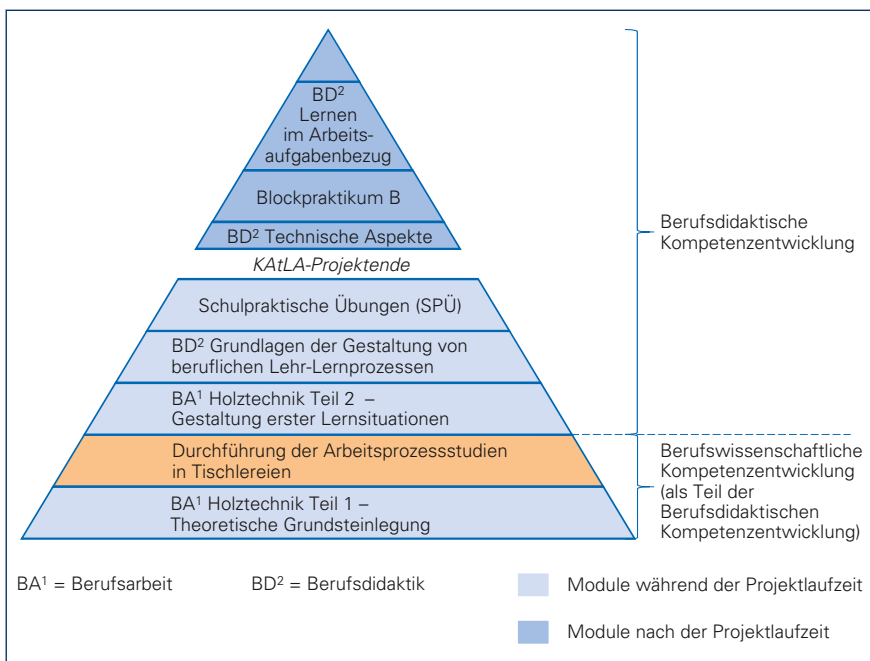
BD$^2$ Lernen im Arbeitsaufgabenbezug

Blockpraktikum B

BD$^2$ Technische Aspekte

KAtLA-Projektende

Schulpraktische Übungen (SPÜ)

BD$^2$ Grundlagen der Gestaltung von beruflichen Lehr-Lernprozessen

BA$^1$ Holztechnik Teil 2 – Gestaltung erster Lernsituationen

Durchführung der Arbeitsprozessstudien in Tischlereien

BA$^1$ Holztechnik Teil 1 – Theoretische Grundsteinlegung

Berufsdidaktische Kompetenzentwicklung

Berufswissenschaftliche Kompetenzentwicklung (als Teil der Berufsdidaktischen Kompetenzentwicklung)

BA$^1$ = Berufsarbeit

BD$^2$ = Berufsdidaktik

Module während der Projektlaufzeit

Module nach der Projektlaufzeit